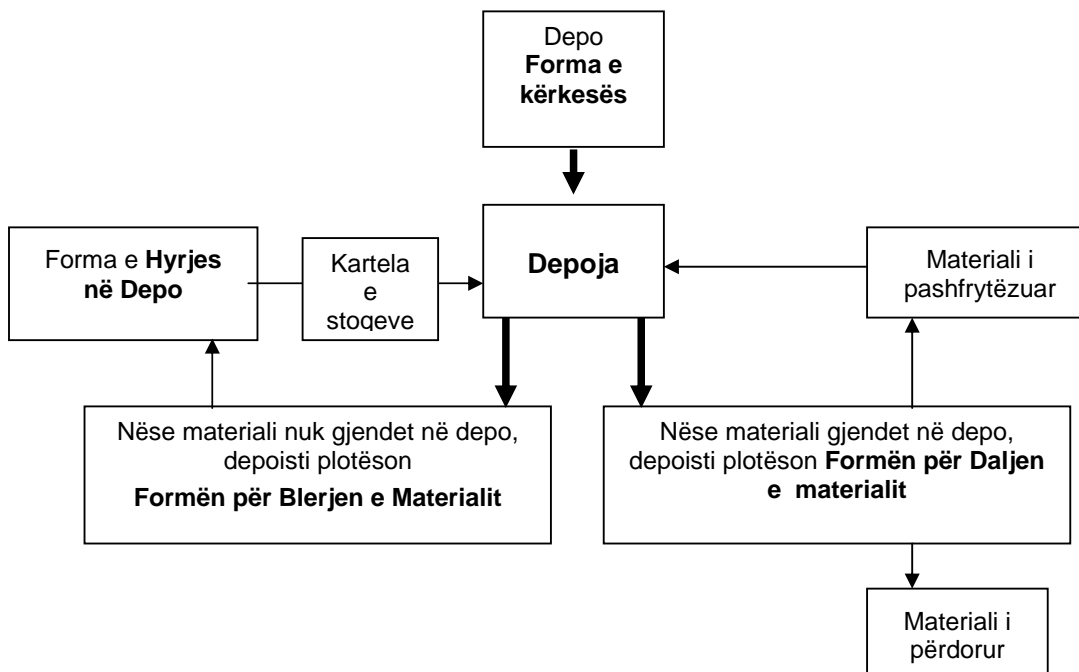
Depo
**Forma e kërkesës**

Forma e **Hyrjes në Depo**

Kartela e stogeve

**Depoja**

Materiali i pashfrytëzuar

Nëse materiali nuk gjendet në depo, depoisti plotëson **Formën për Blerjen e Materialit**

Nëse materiali gjendet në depo, depoisti plotëson **Formën për Daljen e materialit**

Materiali i përdorur